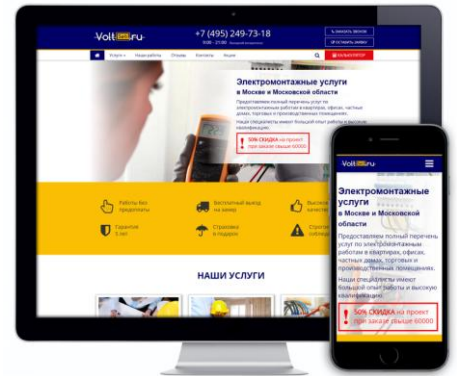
Volt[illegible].ru
+7 (495) 249-73-18
8:00 – 21:00 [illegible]
ЗАКАЗАТЬ ЗВОНОК
ОСТАВИТЬ ЗАЯВКУ
Услуги Наши работы Отзывы Контакты Акции
КАЛЬКУЛЯТОР

Электромонтажные услуги
в Москве и Московской области
Предоставляем полный перечень услуг по электромонтажным работам в квартирах, офисах, частных домах, торговых и производственных помещениях.
Наши специалисты имеют большой опыт работы и высокую квалификацию.
50% СКИДКА на проект при заказе свыше 60000

Работы без предоплаты
Бесплатный выезд на замер
Высокое качество
Гарантия 5 лет
Страховка в подарок
Строгое соблюдение

НАШИ УСЛУГИ

Volt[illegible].ru
Электромонтажные услуги
в Москве и Московской области
Предоставляем полный перечень услуг по электромонтажным работам в квартирах, офисах, частных домах, торговых и производственных помещениях.
Наши специалисты имеют большой опыт работы и высокую квалификацию.
50% СКИДКА на проект при заказе свыше 60000